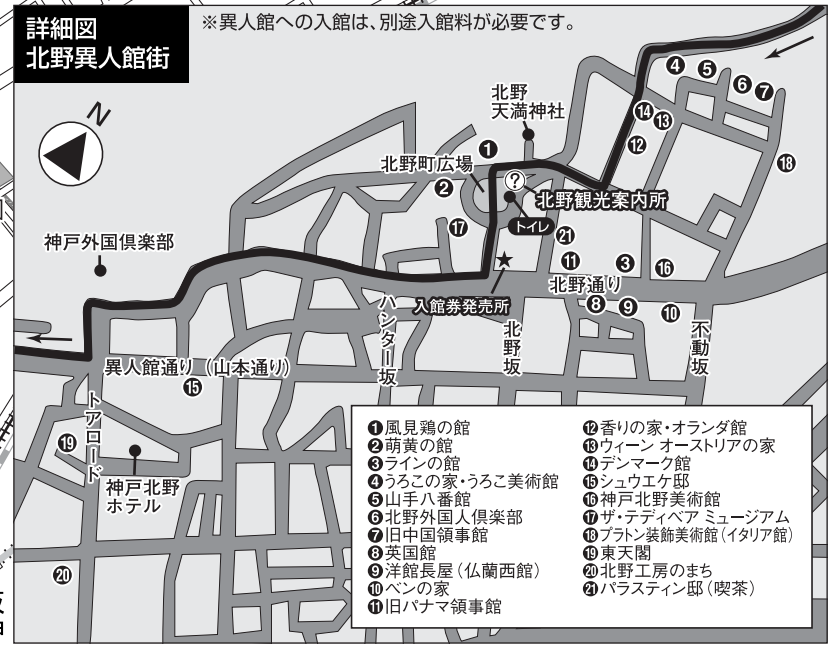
詳細図
北野異人館街

※異人館への入館は、別途入館料が必要です。

N

北野天満神社

北野町広場

北野観光案内所

トイレ

神戸外国倶楽部

入館券発売所

北野通り

ハンター坂

北野坂

不動坂

異人館通り（山本通り）

トアロード

神戸北野ホテル

❶ ❷ ❸ ❹ ❺ ❻ ❼ ❽ ❾ ❿ ⓫ ⓬ ⓭ ⓮ ⓯ ⓰ ⓱ ⓲ ⓳ ⓴ ㉑

❶風見鶏の館
❷萌黄の館
❸ラインの館
❹うろこの家・うろこ美術館
❺山手八番館
❻北野外国人倶楽部
❼旧中国領事館
❽英国館
❾洋館長屋（仏蘭西館）
❿ベンの家
⓫旧パナマ領事館
⓬香りの家・オランダ館
⓭ウィーン オーストリアの家
⓮デンマーク館
⓯シュウエケ邸
⓰神戸北野美術館
⓱ザ・テディベア ミュージアム
⓲プラトン装飾美術館（イタリア館）
⓳東天閣
⓴北野工房のまち
㉑パラスティン邸（喫茶）